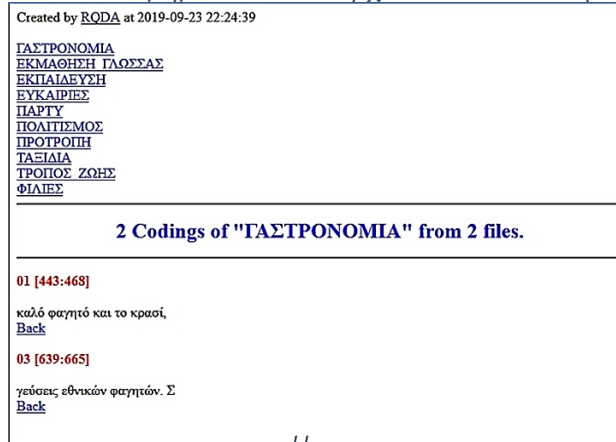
Created by RQDA at 2019-09-23 22:24:39

ΓΑΣΤΡΟΝΟΜΙΑ
ΕΚΜΑΘΗΣΗ_ΓΛΩΣΣΑΣ
ΕΚΠΑΙΔΕΥΣΗ
ΕΥΚΑΙΡΙΕΣ
ΠΑΡΤΥ
ΠΟΛΙΤΙΣΜΟΣ
ΠΡΟΤΡΟΠΗ
ΤΑΞΙΔΙΑ
ΤΡΟΠΟΣ_ΖΩΗΣ
ΦΙΛΙΕΣ

2 Codings of "ΓΑΣΤΡΟΝΟΜΙΑ" from 2 files.

01 [443:468]

καλό φαγητό και το κρασί,
Back

03 [639:665]

γεύσεις εθνικών φαγητών. Σ
Back